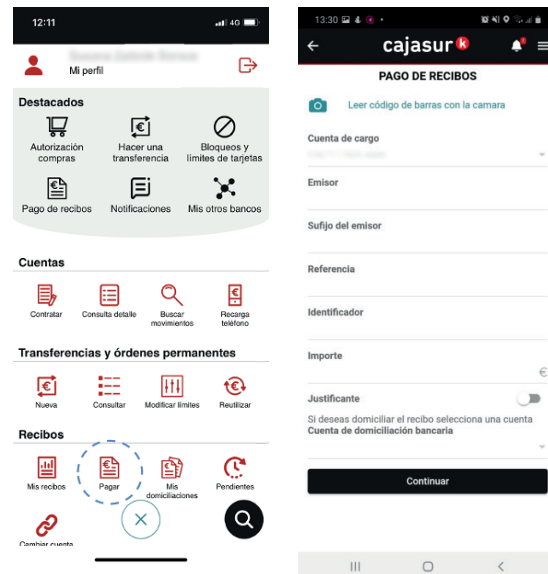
12:11
4G

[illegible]
Mi perfil

Destacados

Autorización compras
Hacer una transferencia
Bloqueos y límites de tarjetas
Pago de recibos
Notificaciones
Mis otros bancos

Cuentas

Contratar
Consulta detalle
Buscar movimientos
Recarga teléfono

Transferencias y órdenes permanentes

Nueva
Consultar
Modificar límites
Reutilizar

Recibos

Mis recibos
Pagar
Mis domiciliaciones
Pendientes
Cambiar cuenta

13:30

cajasur k

PAGO DE RECIBOS

Leer código de barras con la camara

Cuenta de cargo
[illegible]

Emisor

Sufijo del emisor

Referencia

Identificador

Importe
€

Justificante

Si deseas domiciliar el recibo selecciona una cuenta
Cuenta de domiciliación bancaria

Continuar